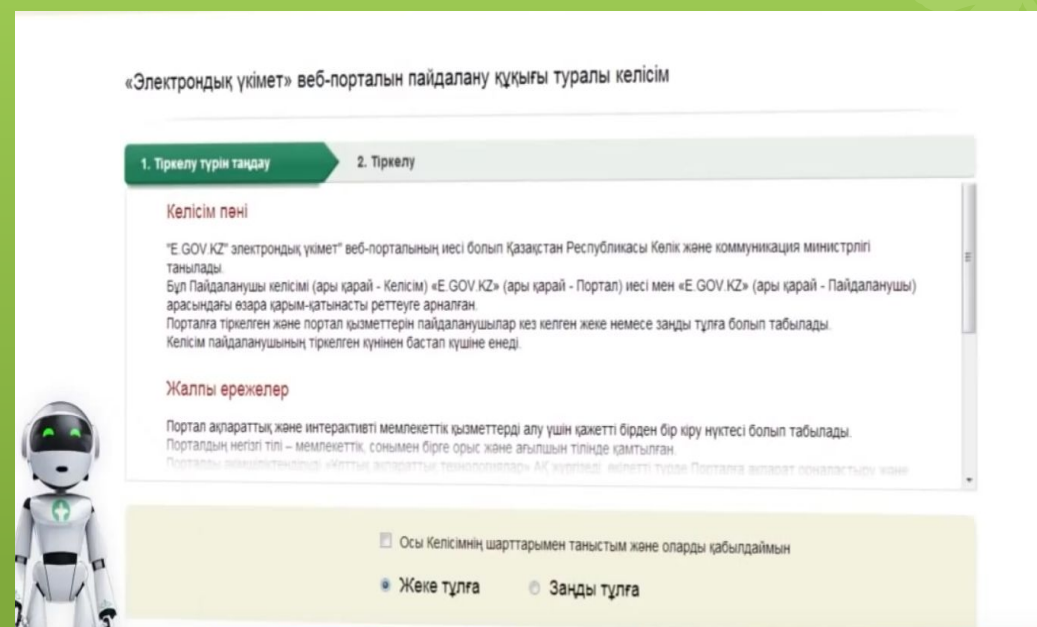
«Электрондық үкімет» веб-порталын пайдалану құқығы туралы келісім

1. Тіркелу түрін таңдау

2. Тіркелу

Келісім пәні

"E.GOV.KZ" электрондық үкімет" веб-порталының иесі болып Қазақстан Республикасы Көлік және коммуникация министрлігі танылады.
Бұл Пайдаланушы келісімі (ары қарай - Келісім) «E.GOV.KZ» (ары қарай - Портал) иесі мен «E.GOV.KZ» (ары қарай - Пайдаланушы) арасындағы өзара қарым-қатынасты реттеуге арналған.
Порталға тіркелген және портал қызметтерін пайдаланушылар кез келген жеке немесе заңды тұлға болып табылады.
Келісім пайдаланушының тіркелген күнінен бастап күшіне енеді.

Жалпы ережелер

Портал ақпараттық және интерактивті мемлекеттік қызметтерді алу үшін қажетті бірден бір кіру нүктесі болып табылады.
Порталдың негізгі тілі – мемлекеттік, сонымен бірге орыс және ағылшын тілінде қамтылған.
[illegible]

Осы Келісімнің шарттарымен таныстым және оларды қабылдаймын

Жеке тұлға

Заңды тұлға